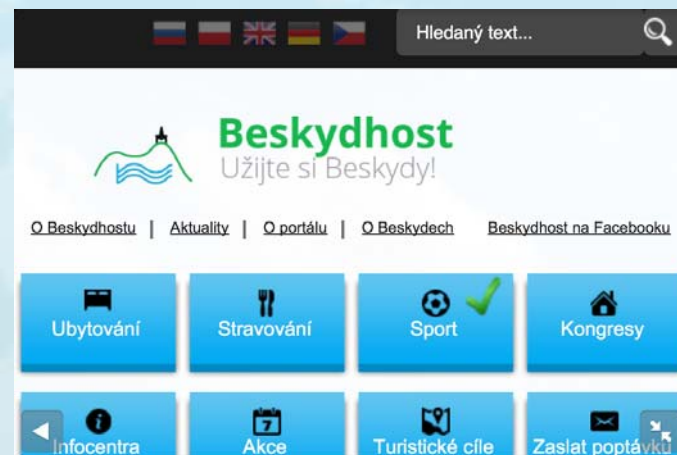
Hledaný text...

Beskydhost
Užijte si Beskydy!

O Beskydhostu | Aktuality | O portálu | O Beskydech Beskydhost na Facebooku

Ubytování
Stravování
Sport
Kongresy

Infocentra
7
Akce
Turistické cíle
Zaslat poptávku